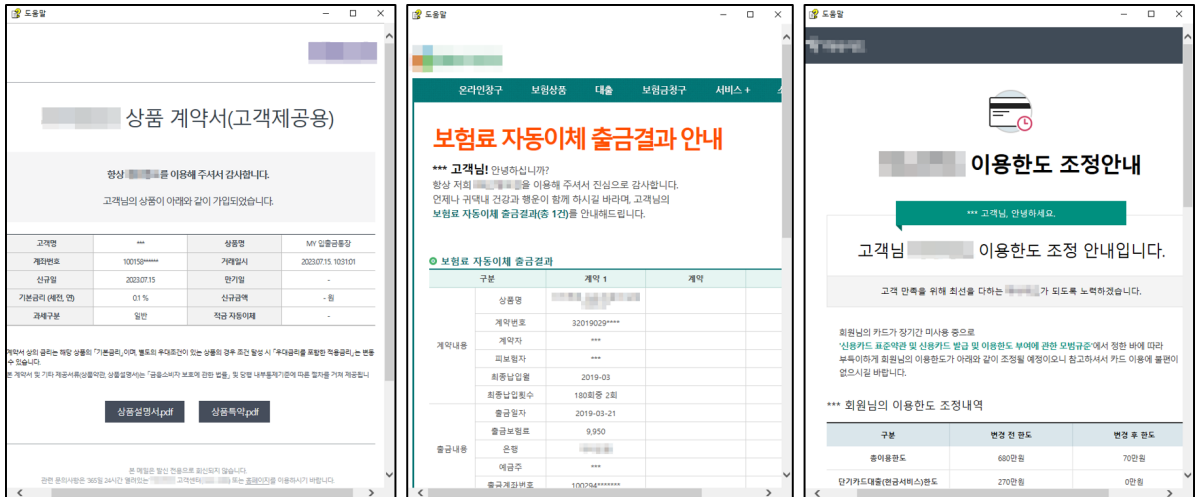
도움말

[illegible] 상품 계약서(고객제공용)

항상 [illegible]을 이용해 주셔서 감사합니다.

고객님의 상품이 아래와 같이 가입되었습니다.

| 고객명 | *** | 상품명 | MY 입출금통장 |
|---|---|---|---|
| 계좌번호 | 100158****** | 거래일시 | 2023.07.15. 10:31:01 |
| 신규일 | 2023.07.15 | 만기일 | - |
| 기본금리 (세전, 연) | 0.1 % | 신규금액 | - 원 |
| 과세구분 | 일반 | 적금 자동이체 | - |

계약서 상의 금리는 해당 상품의 「기본금리」이며, 별도의 우대조건이 있는 상품의 경우 조건 달성 시 「우대금리를 포함한 적용금리」는 변동 수 있습니다.

본 계약서 및 기타 제공서류(상품약관, 상품설명서)는 「금융소비자 보호에 관한 법률」 및 당행 내부통제기준에 따른 절차를 거쳐 제공됩니다

상품설명서.pdf 상품특약.pdf

본 메일은 발신 전용으로 회신되지 않습니다.
관련 문의사항은 365일 24시간 열려있는 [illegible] 고객센터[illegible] 또는 홈페이지를 이용하시기 바랍니다.

도움말

온라인창구 보험상품 대출 보험금청구 서비스 +

보험료 자동이체 출금결과 안내

*** 고객님! 안녕하십니까?
항상 저희 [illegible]을 이용해 주셔서 진심으로 감사합니다.
언제나 귀댁내 건강과 행운이 함께 하시길 바라며, 고객님의 보험료 자동이체 출금결과(총 1건)를 안내해드립니다.

보험료 자동이체 출금결과

| 구분 | | 계약 1 | 계약 |
|---|---|---|---|
| 계약내용 | 상품명 | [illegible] | |
| | 계약번호 | 32019029**** | |
| | 계약자 | *** | |
| | 피보험자 | *** | |
| | 최종납입월 | 2019-03 | |
| | 최종납입횟수 | 180회중 2회 | |
| 출금내용 | 출금일자 | 2019-03-21 | |
| | 출금보험료 | 9,950 | |
| | 은행 | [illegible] | |
| | 예금주 | *** | |
| | 출금계좌번호 | 100294******* | |

도움말

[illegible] 이용한도 조정안내

*** 고객님, 안녕하세요.

고객님 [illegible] 이용한도 조정 안내입니다.

고객 만족을 위해 최선을 다하는 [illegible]가 되도록 노력하겠습니다.

회원님의 카드가 장기간 미사용 중으로 '신용카드 표준약관 및 신용카드 발급 및 이용한도 부여에 관한 모범규준'에서 정한 바에 따라 부득이하게 회원님의 이용한도가 아래와 같이 조정될 예정이오니 참고하셔서 카드 이용에 불편이 없으시길 바랍니다.

*** 회원님의 이용한도 조정내역

| 구분 | 변경 전 한도 | 변경 후 한도 |
|---|---|---|
| 총이용한도 | 680만원 | 70만원 |
| 단기카드대출(현금서비스)한도 | 270만원 | 0만원 |